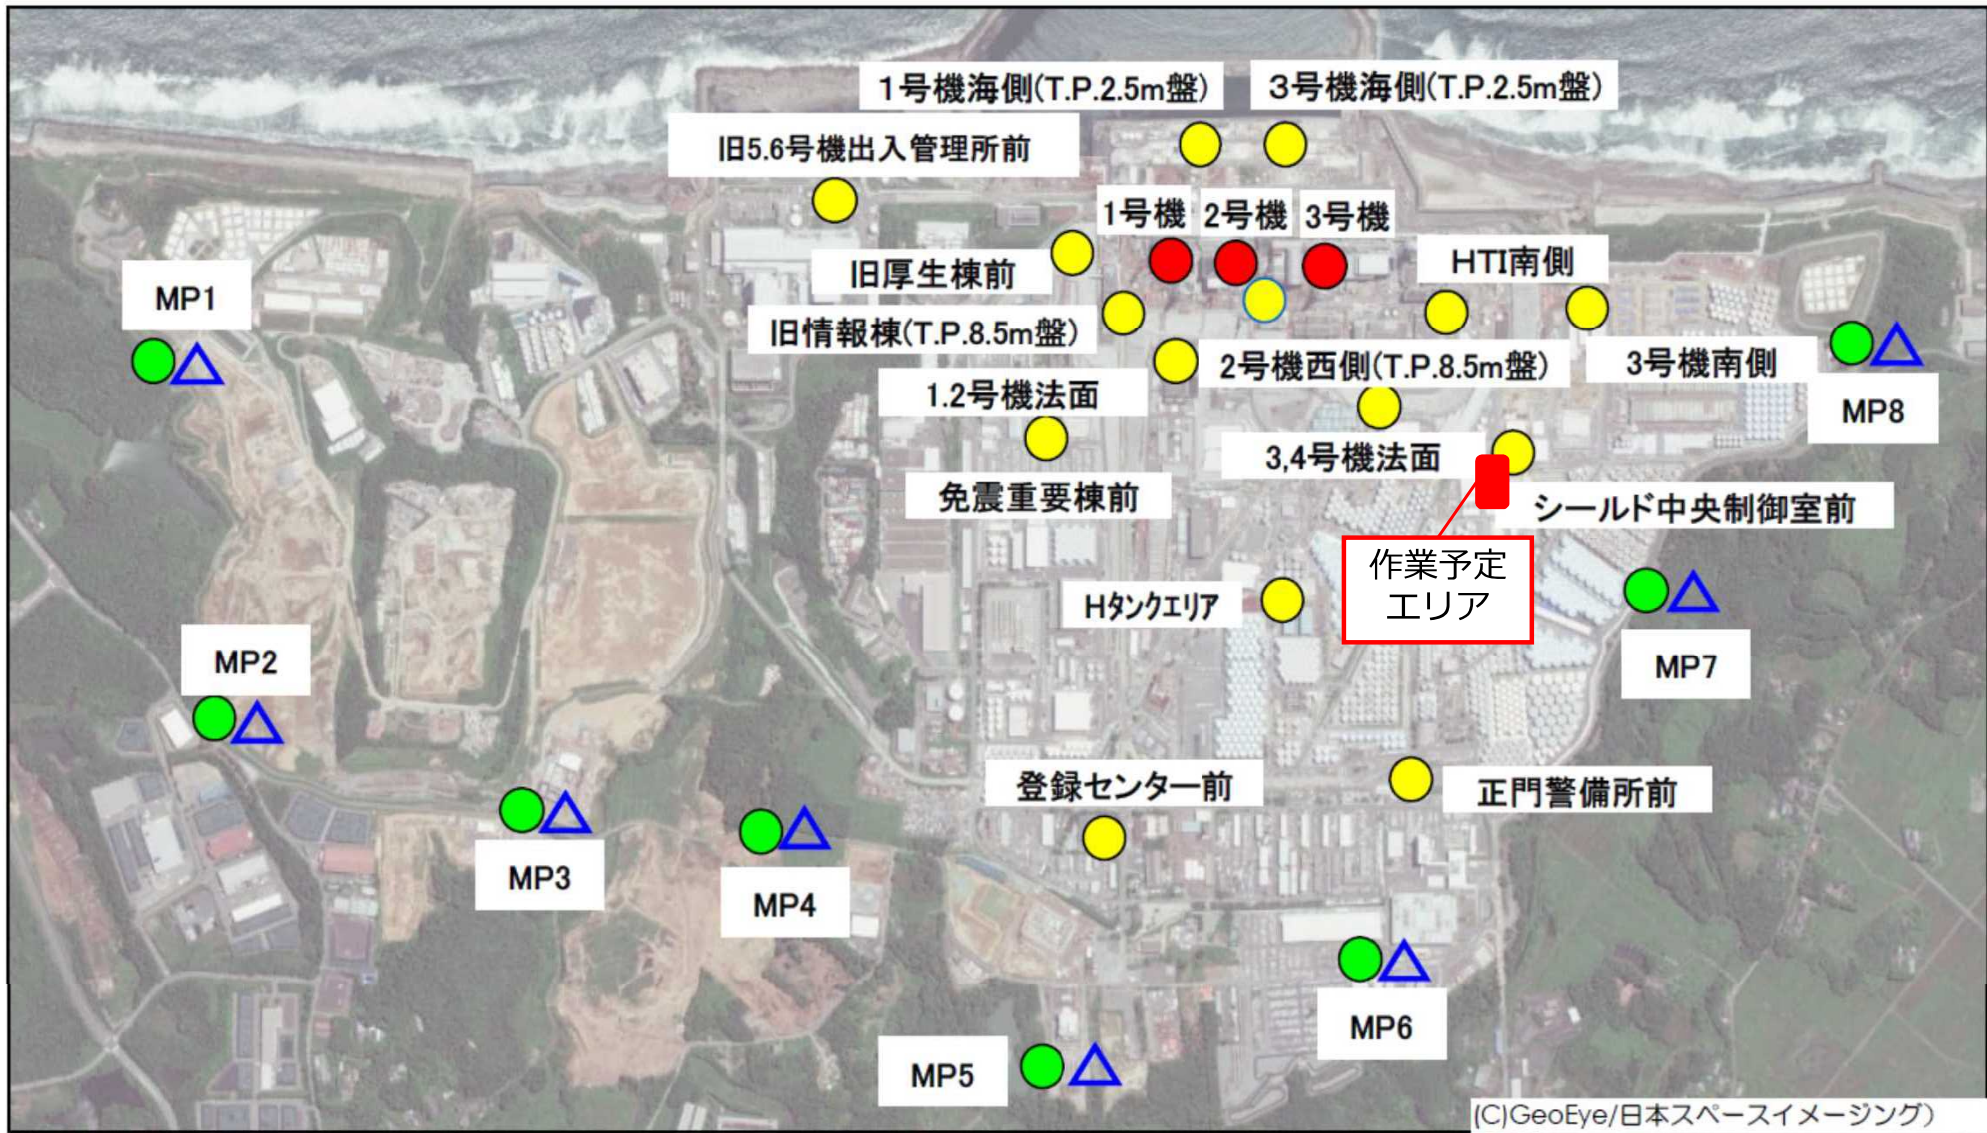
1号機海側(T.P.2.5m盤)
3号機海側(T.P.2.5m盤)
旧5.6号機出入管理所前
1号機
2号機
3号機
旧厚生棟前
HTI南側
MP1
旧情報棟(T.P.8.5m盤)
2号機西側(T.P.8.5m盤)
3号機南側
MP8
1.2号機法面
3,4号機法面
免震重要棟前
シールド中央制御室前
作業予定エリア
Hタンクエリア
MP7
MP2
登録センター前
正門警備所前
MP3
MP4
MP6
MP5
(C)GeoEye/日本スペースイメージング)